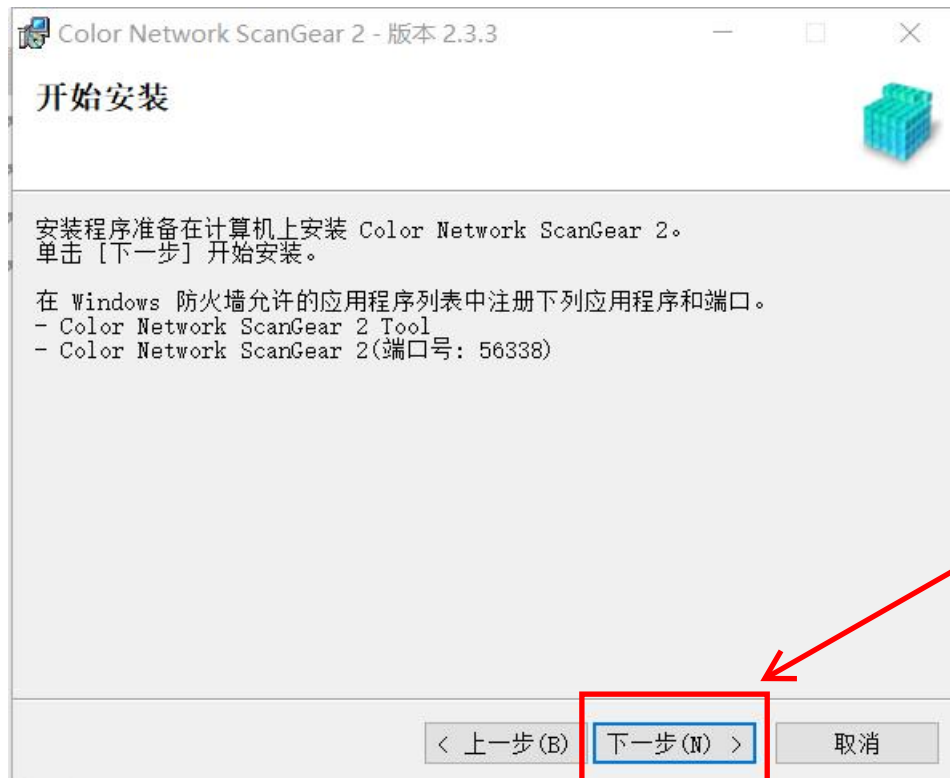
Color Network ScanGear 2 - 版本 2.3.3

开始安装

安装程序准备在计算机上安装 Color Network ScanGear 2。
单击 [下一步] 开始安装。

在 Windows 防火墙允许的应用程序列表中注册下列应用程序和端口。
- Color Network ScanGear 2 Tool
- Color Network ScanGear 2(端口号: 56338)

< 上一步(B)
下一步(N) >
取消